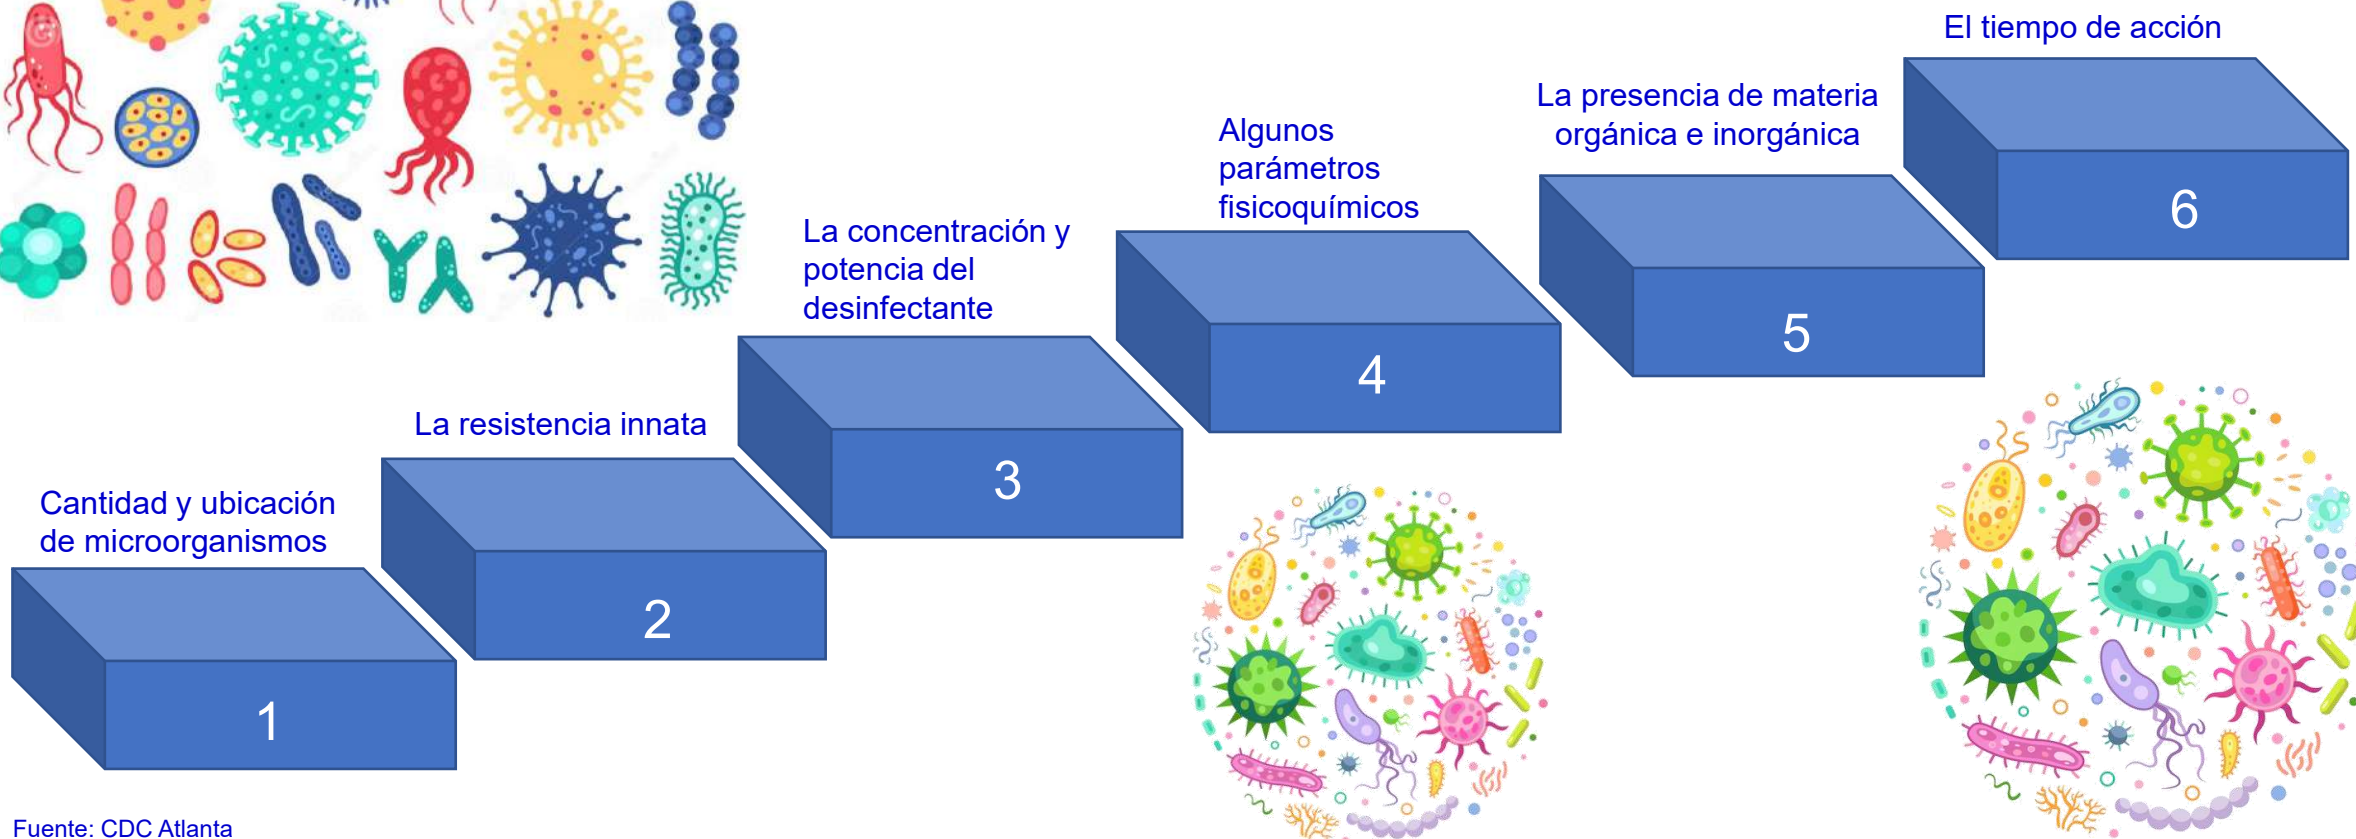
Cantidad y ubicación de microorganismos

1

La resistencia innata

2

La concentración y potencia del desinfectante

3

Algunos parámetros fisicoquímicos

4

La presencia de materia orgánica e inorgánica

5

El tiempo de acción

6

Fuente: CDC Atlanta